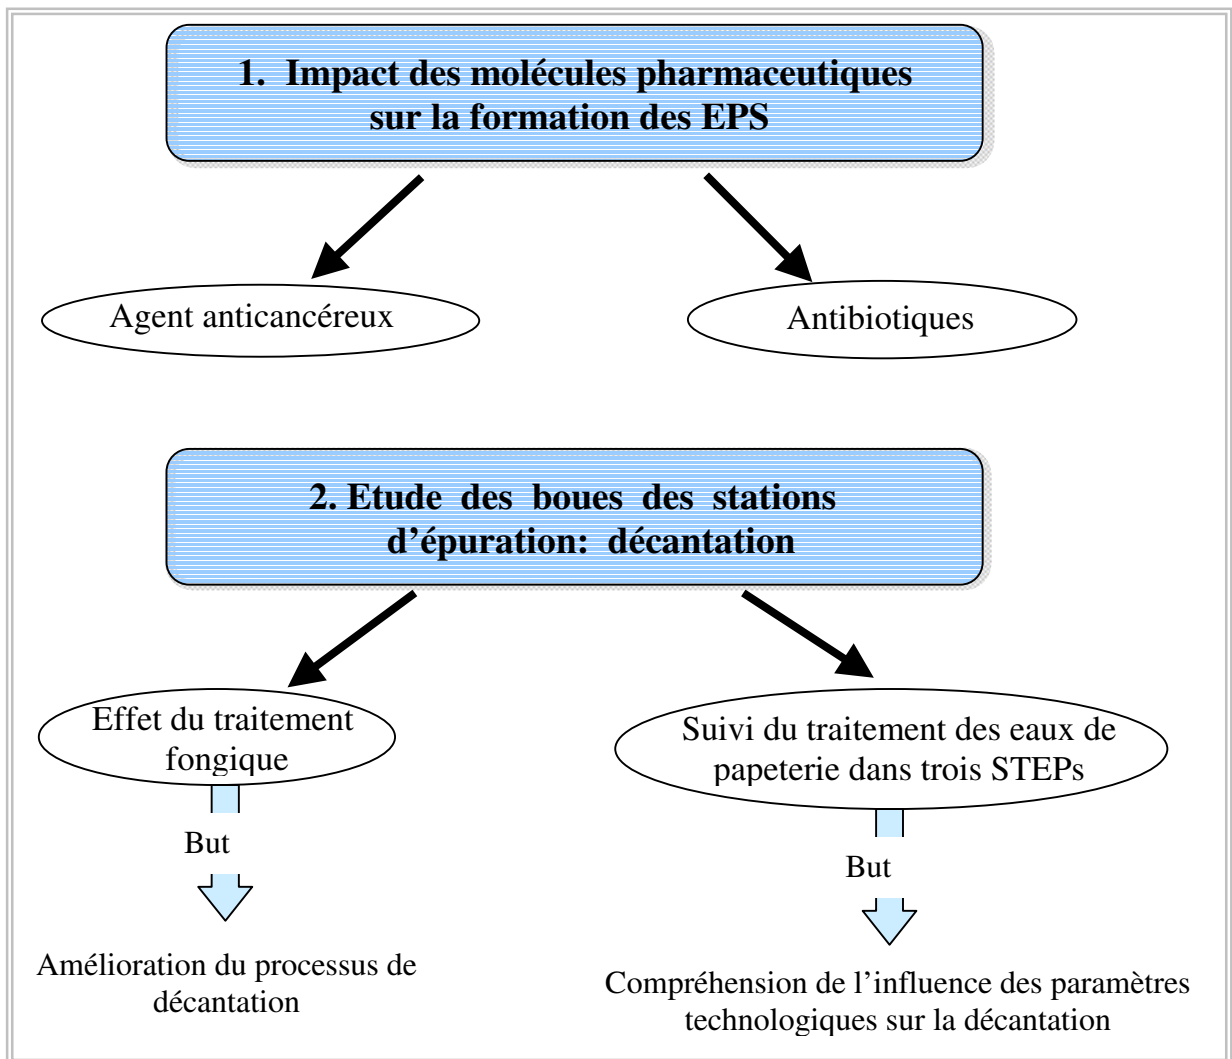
1. Impact des molécules pharmaceutiques sur la formation des EPS

Agent anticancéreux

Antibiotiques

2. Etude des boues des stations d'épuration: décantation

Effet du traitement fongique

But

Amélioration du processus de décantation

Suivi du traitement des eaux de papeterie dans trois STEPs

But

Compréhension de l'influence des paramètres technologiques sur la décantation